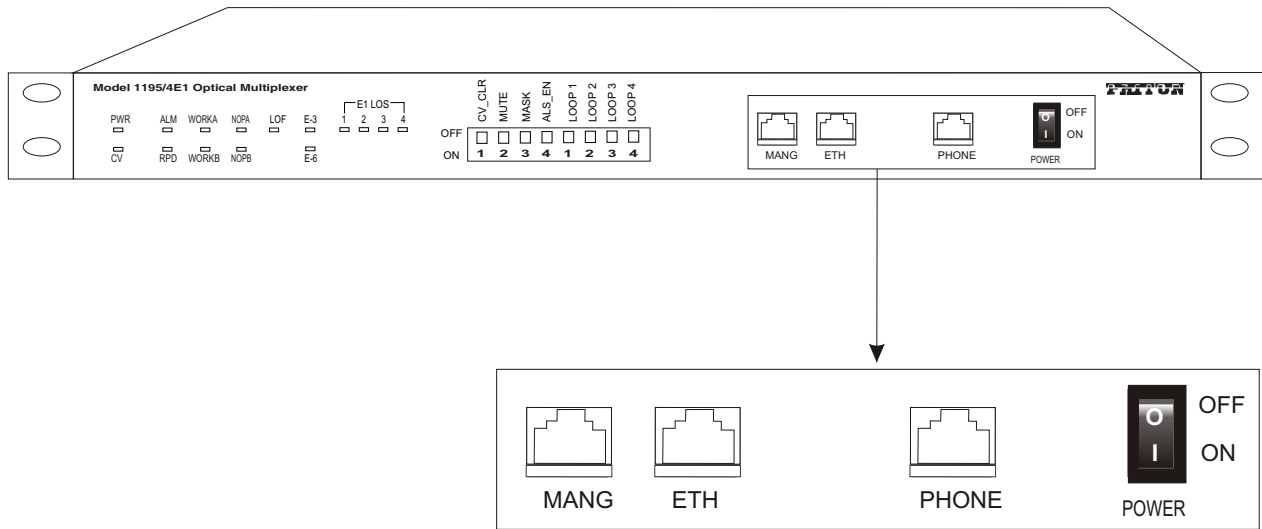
Model 1195/4E1 Optical Multiplexer

PWR
CV
ALM
RPD
WORKA
WORKB
NOPA
NOPB
LOF
E-3
E-6
E1 LOS
1 2 3 4

CV_CLR
MUTE
MASK
ALS_EN
LOOP 1
LOOP 2
LOOP 3
LOOP 4
OFF
ON
1 2 3 4 1 2 3 4

MANG
ETH
PHONE
O
I
OFF
ON
POWER

PATTON

MANG
ETH
PHONE
O
I
OFF
ON
POWER